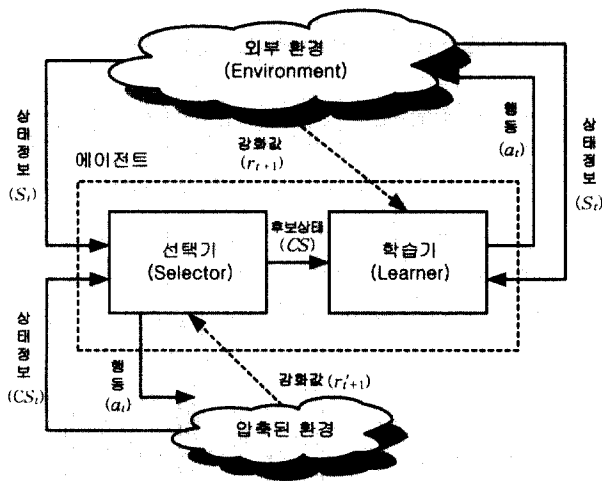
외부 환경
(Environment)

상태정보
$(S_t)$

강화값
$(r_{t+1})$

행동
$(a_t)$

상태정보
$(S_t)$

에이전트

선택기
(Selector)

후보상태
$(CS)$

학습기
(Learner)

상태정보
$(CS_t)$

행동
$(a_t)$

강화값 $(r'_{t+1})$

압축된 환경